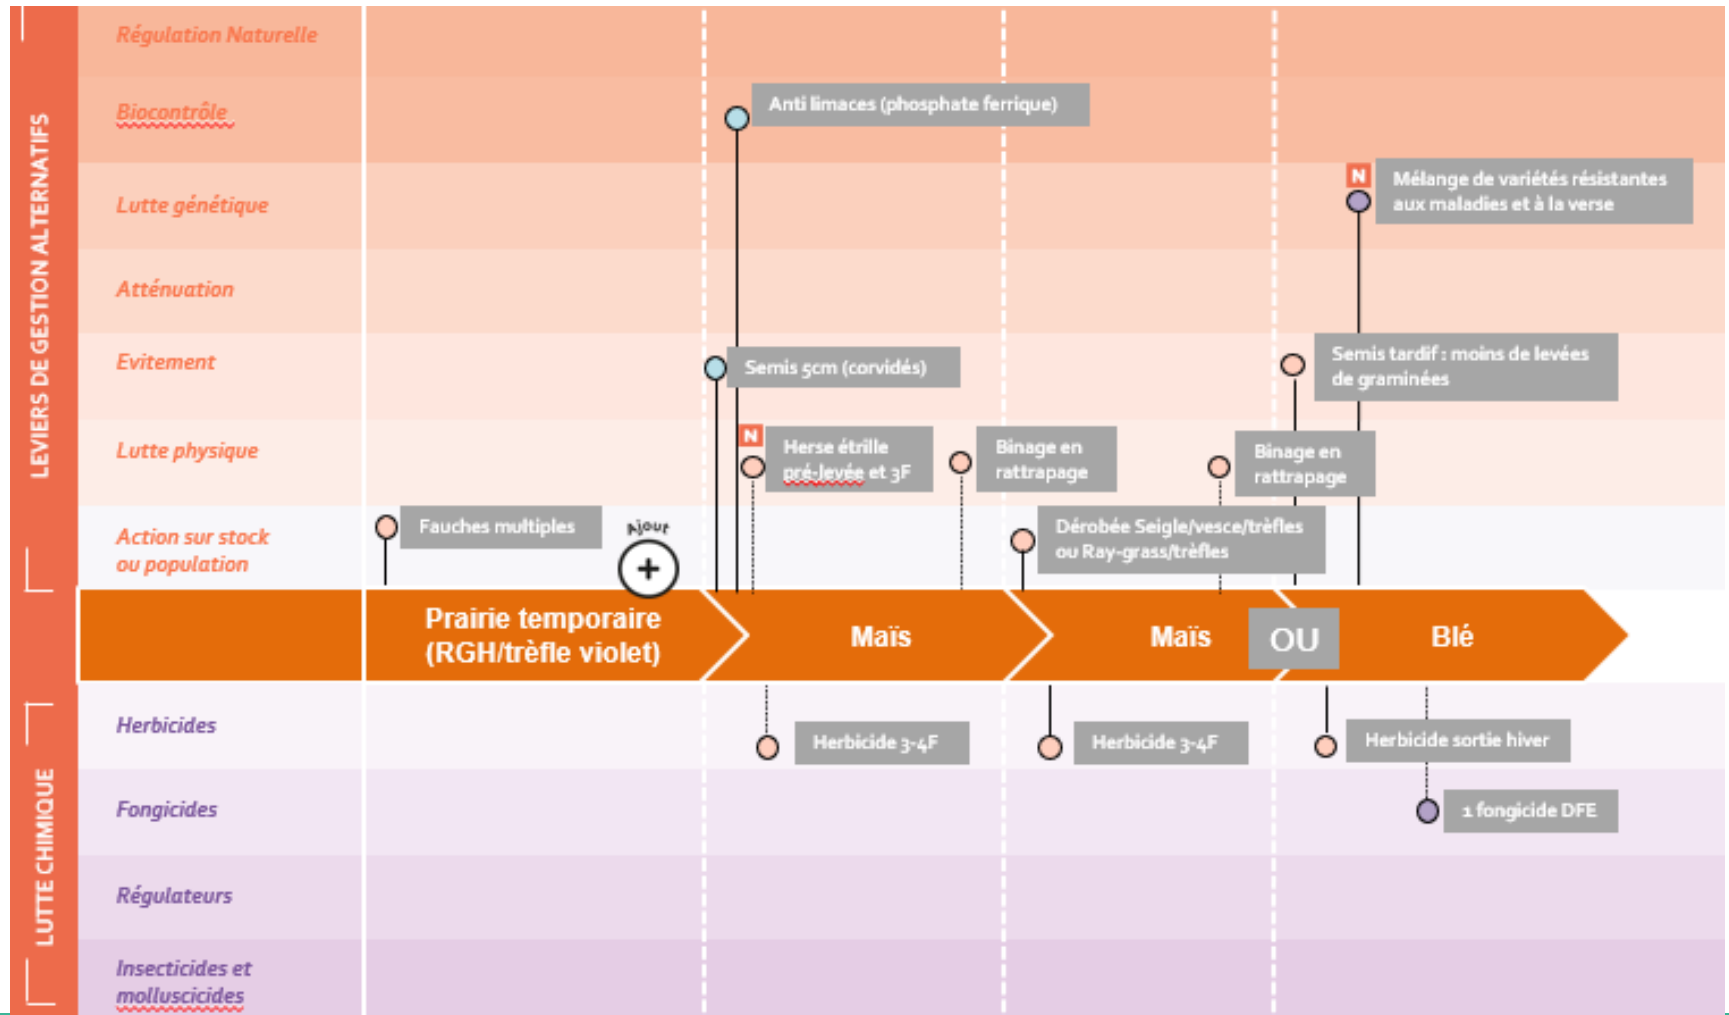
LEVIERS DE GESTION ALTERNATIFS

Régulation Naturelle

Biocontrôle

Lutte génétique

Atténuation

Evitement

Lutte physique

Action sur stock ou population

Anti limaces (phosphate ferrique)

N Mélange de variétés résistantes aux maladies et à la verse

Semis 5cm (corvidés)

Semis tardif : moins de levées de graminées

N Herse étrille pré-levée et 3F

Binage en rattrapage

Binage en rattrapage

Fauches multiples

Ajout +

Dérobée Seigle/vesce/trèfles ou Ray-grass/trèfles

Prairie temporaire (RGH/trèfle violet)

Maïs

Maïs

OU

Blé

LUTTE CHIMIQUE

Herbicides

Fongicides

Régulateurs

Insecticides et molluscicides

Herbicide 3-4F

Herbicide 3-4F

Herbicide sortie hiver

1 fongicide DFE